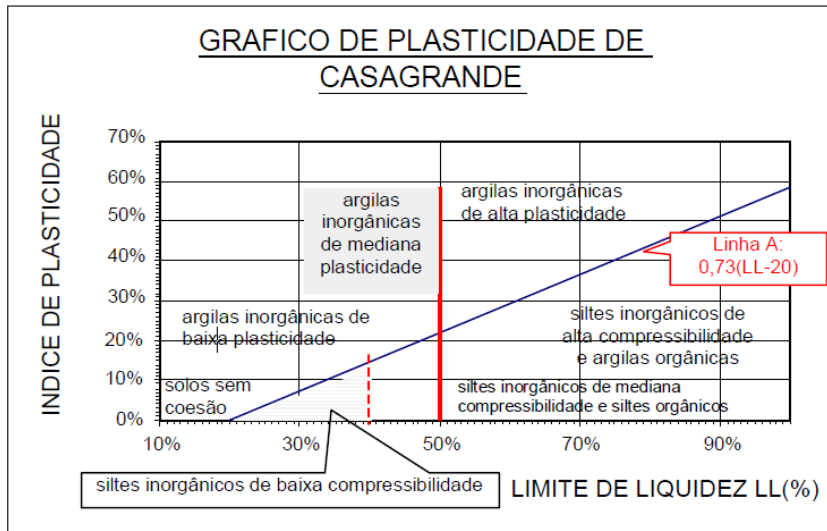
GRAFICO DE PLASTICIDADE DE CASAGRANDE

INDICE DE PLASTICIDADE

70%
60%
50%
40%
30%
20%
10%
0%

argilas inorgânicas de mediana plasticidade

argilas inorgânicas de alta plasticidade

Linha A: 0,73(LL-20)

argilas inorgânicas de baixa plasticidade

siltes inorgânicos de alta compressibilidade e argilas orgânicas

solos sem coesão

siltes inorgânicos de mediana compressibilidade e siltes orgânicos

10%
30%
50%
70%
90%

siltes inorgânicos de baixa compressibilidade

LIMITE DE LIQUIDEZ LL(%)